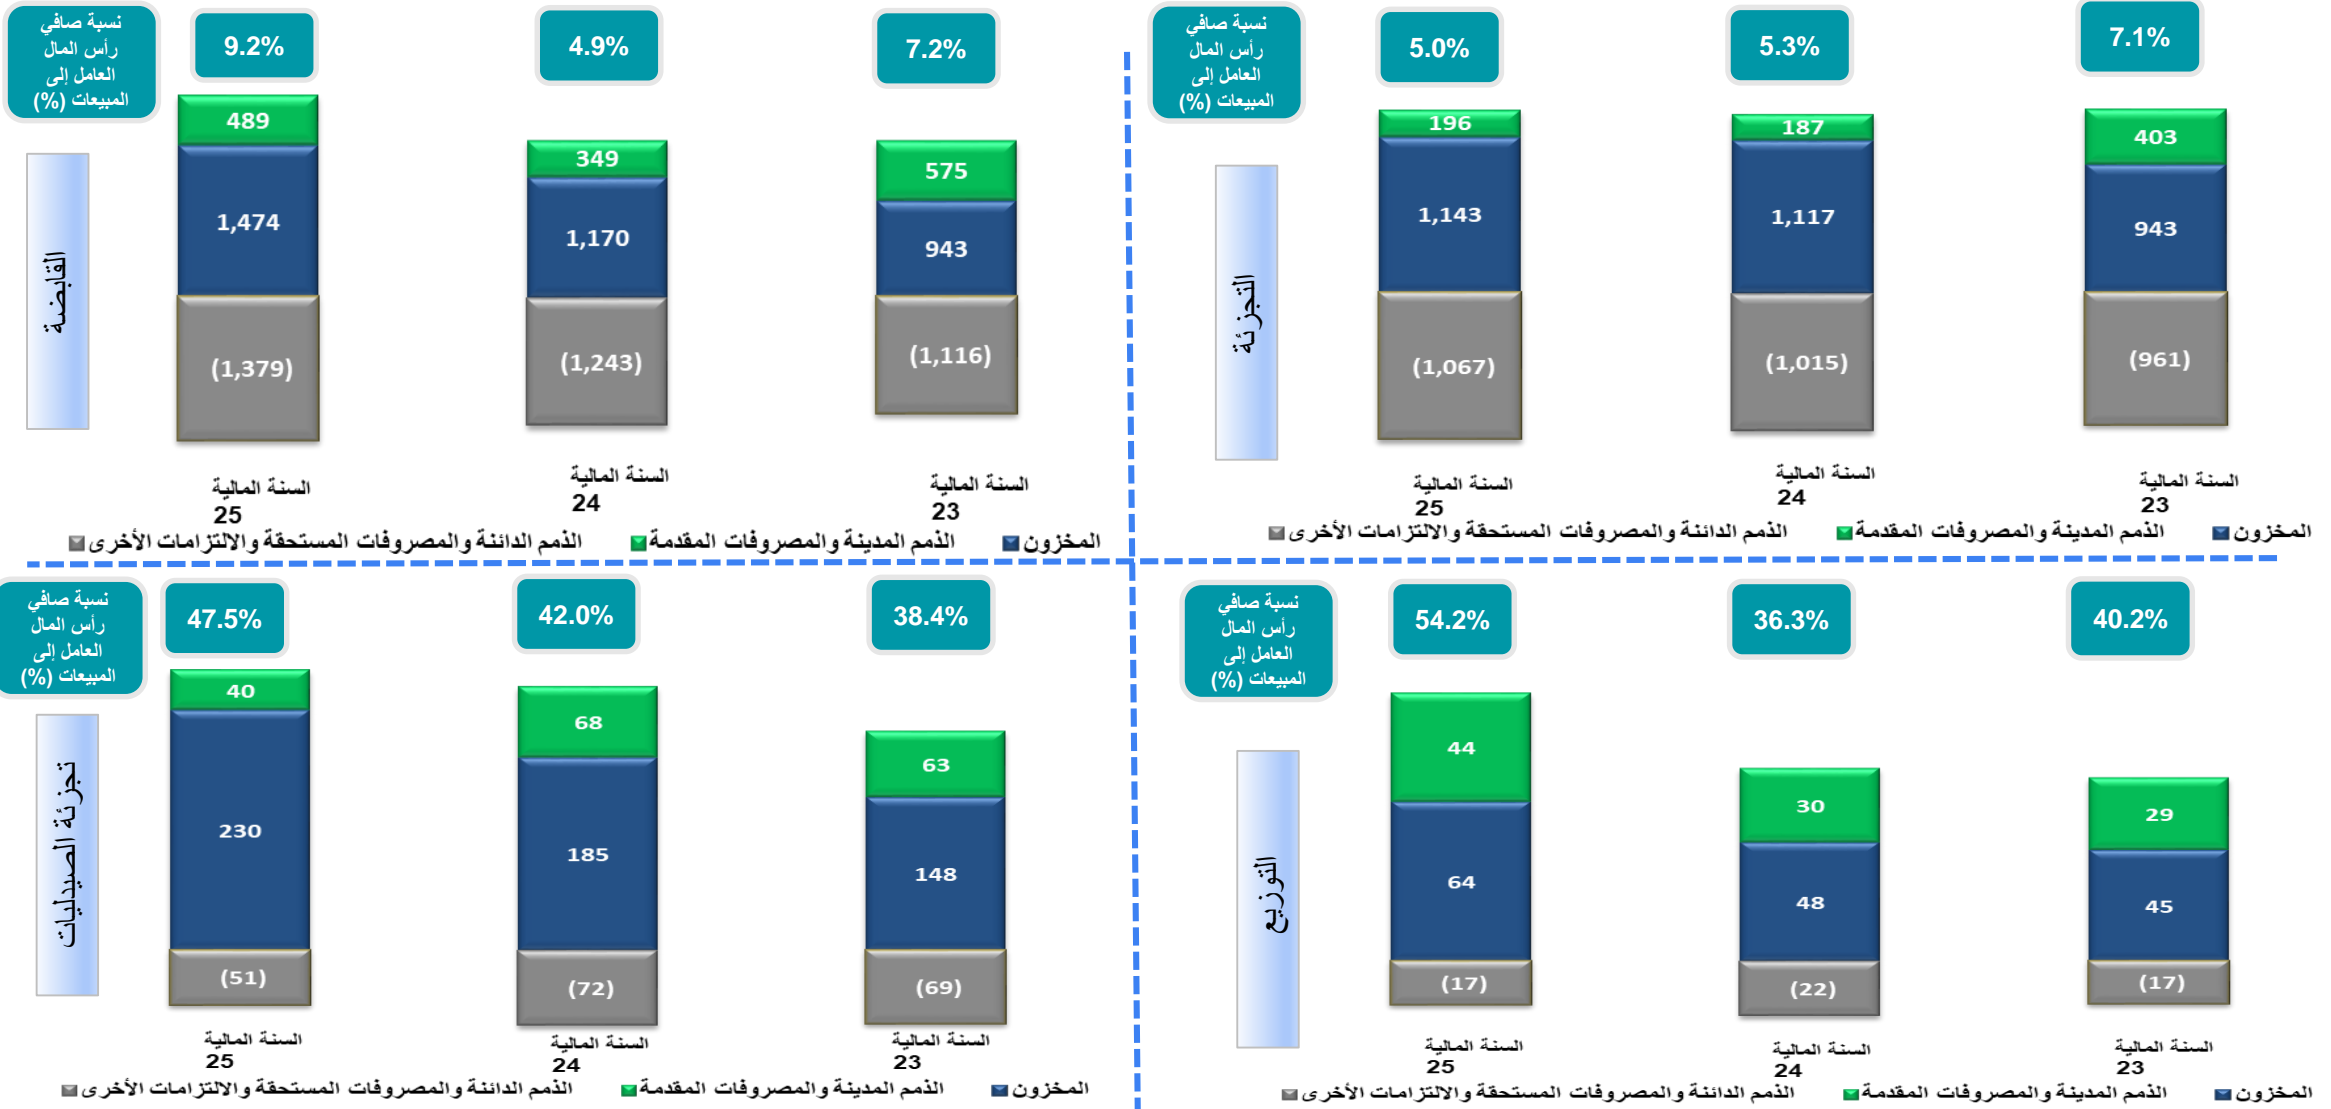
نسبة صافي رأس المال العامل إلى المبيعات (%)

التجزئة

7.1%
403
943
(961)
السنة المالية 23

5.3%
187
1,117
(1,015)
السنة المالية 24

5.0%
196
1,143
(1,067)
السنة المالية 25

المخزون ■ الذمم المدينة والمصروفات المقدمة ■ الذمم الدائنة والمصروفات المستحقة والالتزامات الأخرى ■

نسبة صافي رأس المال العامل إلى المبيعات (%)

القابضة

7.2%
575
943
(1,116)
السنة المالية 23

4.9%
349
1,170
(1,243)
السنة المالية 24

9.2%
489
1,474
(1,379)
السنة المالية 25

المخزون ■ الذمم المدينة والمصروفات المقدمة ■ الذمم الدائنة والمصروفات المستحقة والالتزامات الأخرى ■

نسبة صافي رأس المال العامل إلى المبيعات (%)

التوزيع

40.2%
29
45
(17)
السنة المالية 23

36.3%
30
48
(22)
السنة المالية 24

54.2%
44
64
(17)
السنة المالية 25

المخزون ■ الذمم المدينة والمصروفات المقدمة ■ الذمم الدائنة والمصروفات المستحقة والالتزامات الأخرى ■

نسبة صافي رأس المال العامل إلى المبيعات (%)

تجزئة الصيدليات

38.4%
63
148
(69)
السنة المالية 23

42.0%
68
185
(72)
السنة المالية 24

47.5%
40
230
(51)
السنة المالية 25

المخزون ■ الذمم المدينة والمصروفات المقدمة ■ الذمم الدائنة والمصروفات المستحقة والالتزامات الأخرى ■